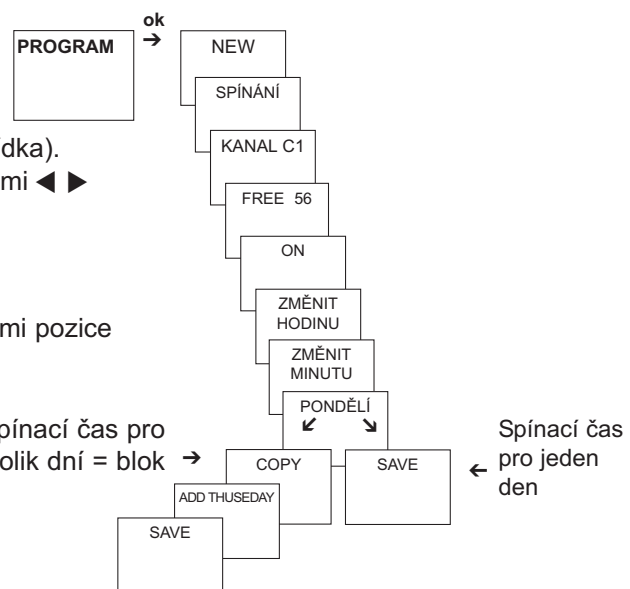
PROGRAM

ok →

NEW

SPÍNÁNÍ

KANAL C1

FREE 56

ON

ZMĚNIT HODINU

ZMĚNIT MINUTU

PONDĚLÍ

dka).
mi ◀ ▶

mi pozice

pínací čas pro
olik dní = blok →

COPY

SAVE

ADD THUSEDAY

SAVE

Spínací čas pro jeden den ←